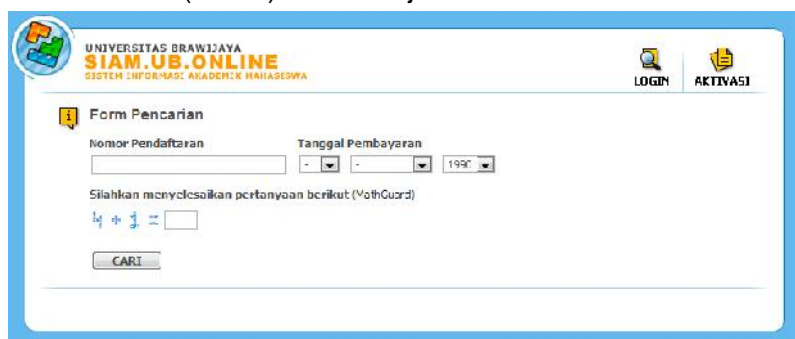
UNIVERSITAS BRAWIJAYA
SIAM.UB.ONLINE
SISTEM INFORMASI AKADEMIK MAHASISWA

LOGIN
AKTIVASI

Form Pencarian

Nomor Pendaftaran
Tanggal Pembayaran
-
-
1990

Silahkan menyelesaikan pertanyaan berikut (MathGuard)
4 + 1 =

CARI